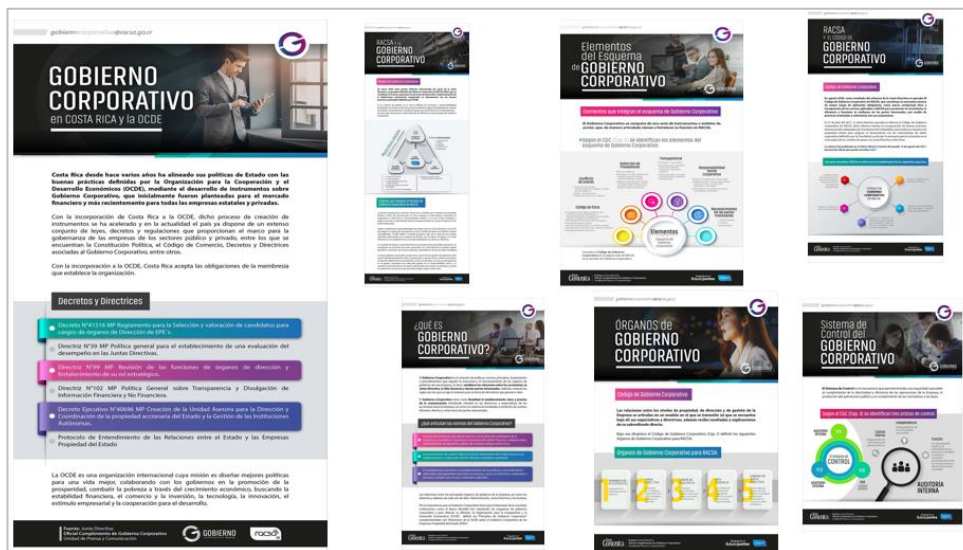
gobiernocorporativo@racsa.go.cr

GOBIERNO CORPORATIVO
en COSTA RICA y la OCDE

Costa Rica desde hace varios años ha alineado sus políticas de Estado con las buenas prácticas definidas por la Organización para la Cooperación y el Desarrollo Económicos (OCDE), mediante el desarrollo de instrumentos sobre Gobierno Corporativo, que inicialmente fueron planteadas para el mercado financiero y más recientemente para todas las empresas estatales y privadas.

Con la incorporación de Costa Rica a la OCDE, dicho proceso de creación de instrumentos se ha acelerado y en la actualidad el país ya dispone de un extenso conjunto de leyes, decretos y regulaciones que proporcionan el marco para la gobernanza de las empresas de los sectores público y privado, entre los que se encuentran la Constitución Política, el Código de Comercio, Decretos y Directrices asociadas al Gobierno Corporativo, entre otros.

Con la incorporación a la OCDE, Costa Rica acepta las obligaciones de la membresía que establece la organización.

Decretos y Directrices

Decreto N°41516 MP Reglamento para la Selección y valoración de candidatos para cargos de órganos de Dirección de EPE's.

Directriz N°39 MP Política general para el establecimiento de una evaluación del desempeño en las Juntas Directivas.

Directriz N°99 MP Revisión de las funciones de órganos de dirección y fortalecimiento de su rol estratégico.

Directriz N°102 MP Política General sobre Transparencia y Divulgación de Información Financiera y No Financiera.

Decreto Ejecutivo N°40696 MP Creación de la Unidad Asesora para la Dirección y Coordinación de la propiedad accionaria del Estado y la Gestión de las Instituciones Autónomas.

Protocolo de Entendimiento de las Relaciones entre el Estado y las Empresas Propiedad del Estado

La OCDE es una organización internacional cuya misión es diseñar mejores políticas para una vida mejor, colaborando con los gobiernos en la promoción de la prosperidad, combatir la pobreza a través del crecimiento económico, buscando la estabilidad financiera, el comercio y la inversión, la tecnología, la innovación, el estímulo empresarial y la cooperación para el desarrollo.

Fuente: Junta Directiva
Oficial Cumplimiento de Gobierno Corporativo
Unidad de Prensa y Comunicación

GOBIERNO
racsa

RACSA y el GOBIERNO CORPORATIVO

Elementos del Esquema de GOBIERNO CORPORATIVO

Elementos que integran el esquema de Gobierno Corporativo

Elementos

RACSA y el Código de GOBIERNO CORPORATIVO

¿QUÉ ES GOBIERNO CORPORATIVO?

ÓRGANOS de GOBIERNO CORPORATIVO

Código de Gobierno Corporativo

Órganos de Gobierno Corporativo para RACSA

1 2 3 4 5

Sistema de Control del GOBIERNO CORPORATIVO

SISTEMA DE CONTROL

AUDITORÍA INTERNA